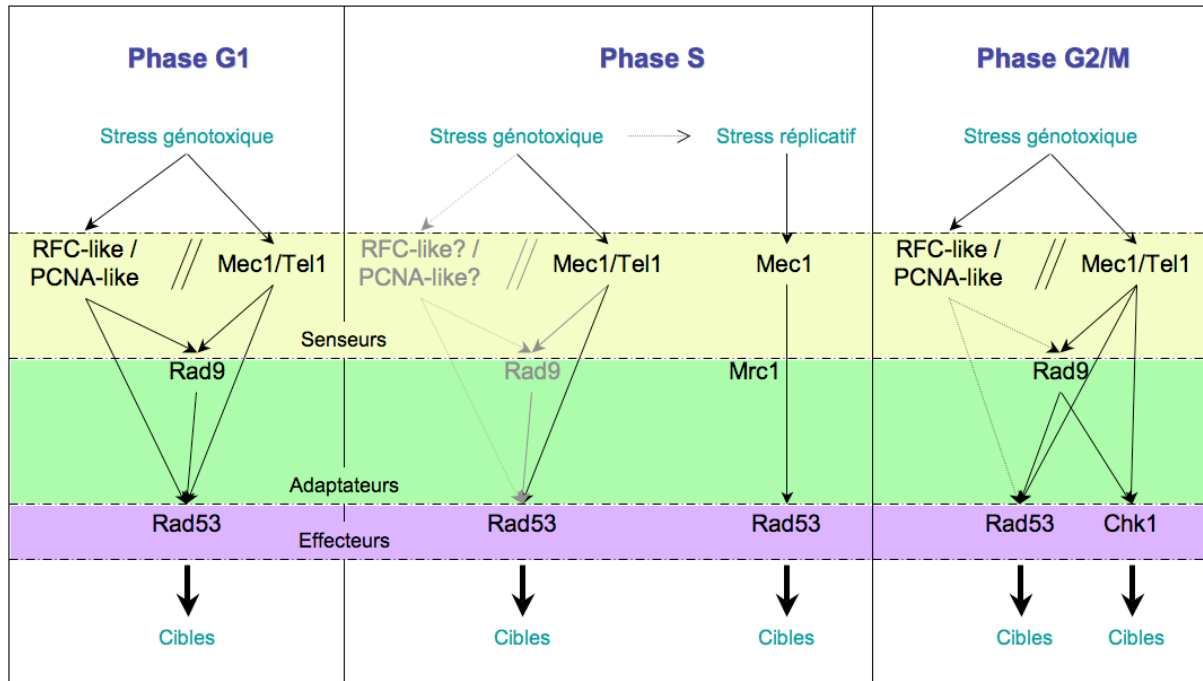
Phase G1

Stress génotoxique

RFC-like / PCNA-like // Mec1/Tel1

Rad9

Rad53

Cibles

Phase S

Stress génotoxique → Stress réplicatif

RFC-like? / PCNA-like? // Mec1/Tel1

Mec1

Rad9

Mrc1

Rad53

Rad53

Cibles

Cibles

Phase G2/M

Stress génotoxique

RFC-like / PCNA-like // Mec1/Tel1

Rad9

Rad53

Chk1

Cibles

Cibles

Senseurs

Adaptateurs

Effecteurs